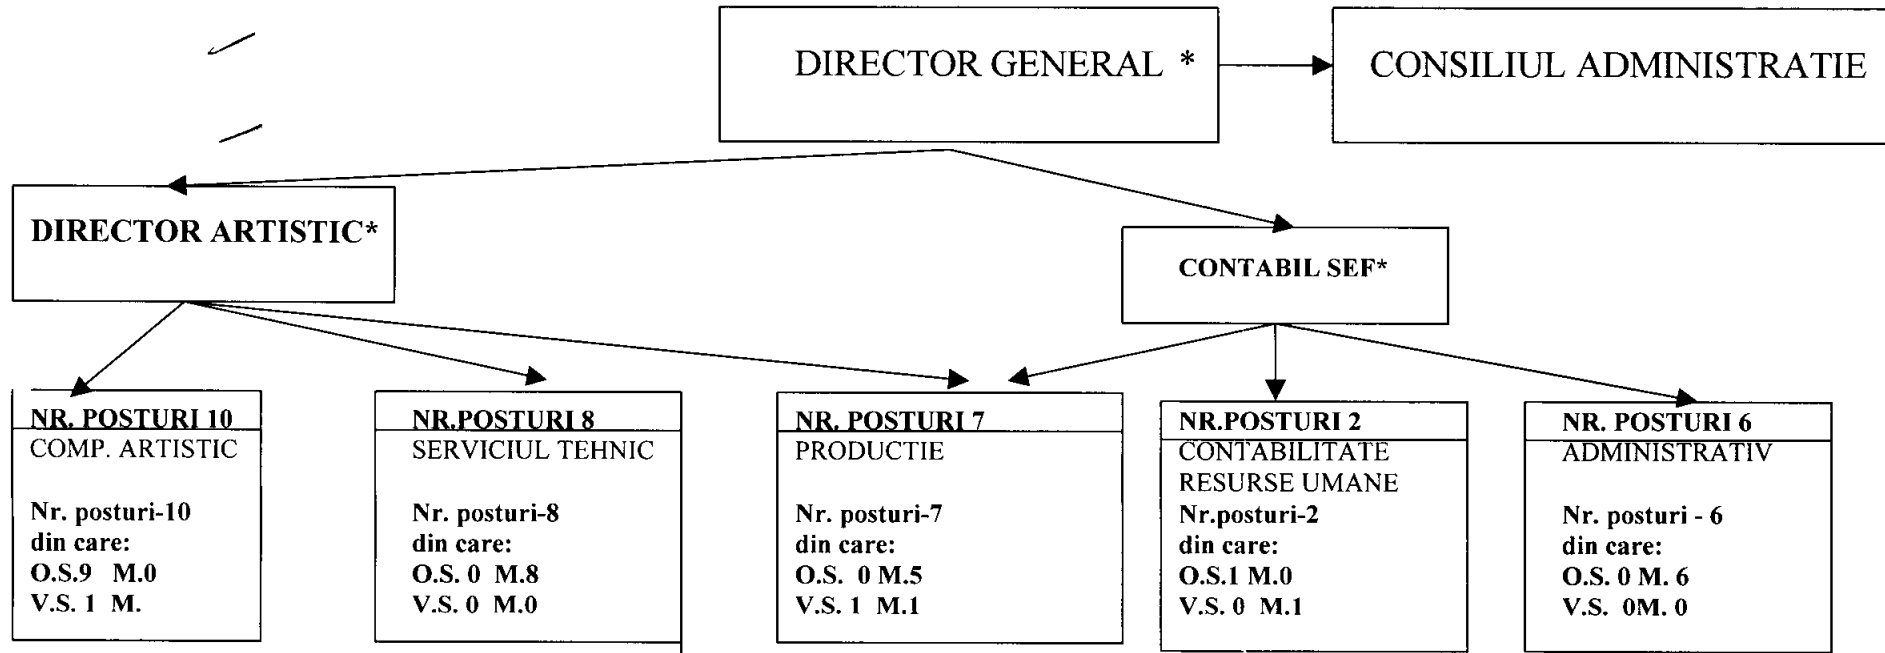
DIRECTOR GENERAL *

CONSILIUL ADMINISTRATIE

DIRECTOR ARTISTIC*

CONTABIL SEF*

NR. POSTURI 10
COMP. ARTISTIC

Nr. posturi-10
din care:
O.S.9 M.0
V.S. 1 M.

NR.POSTURI 8
SERVICIUL TEHNIC

Nr. posturi-8
din care:
O.S. 0 M.8
V.S. 0 M.0

NR. POSTURI 7
PRODUCTIE

Nr. posturi-7
din care:
O.S. 0 M.5
V.S. 1 M.1

NR.POSTURI 2
CONTABILITATE
RESURSE UMANE
Nr.posturi-2
din care:
O.S.1 M.0
V.S. 0 M.1

NR. POSTURI 6
ADMINISTRATIV

Nr. posturi - 6
din care:
O.S. 0 M. 6
V.S. 0M. 0